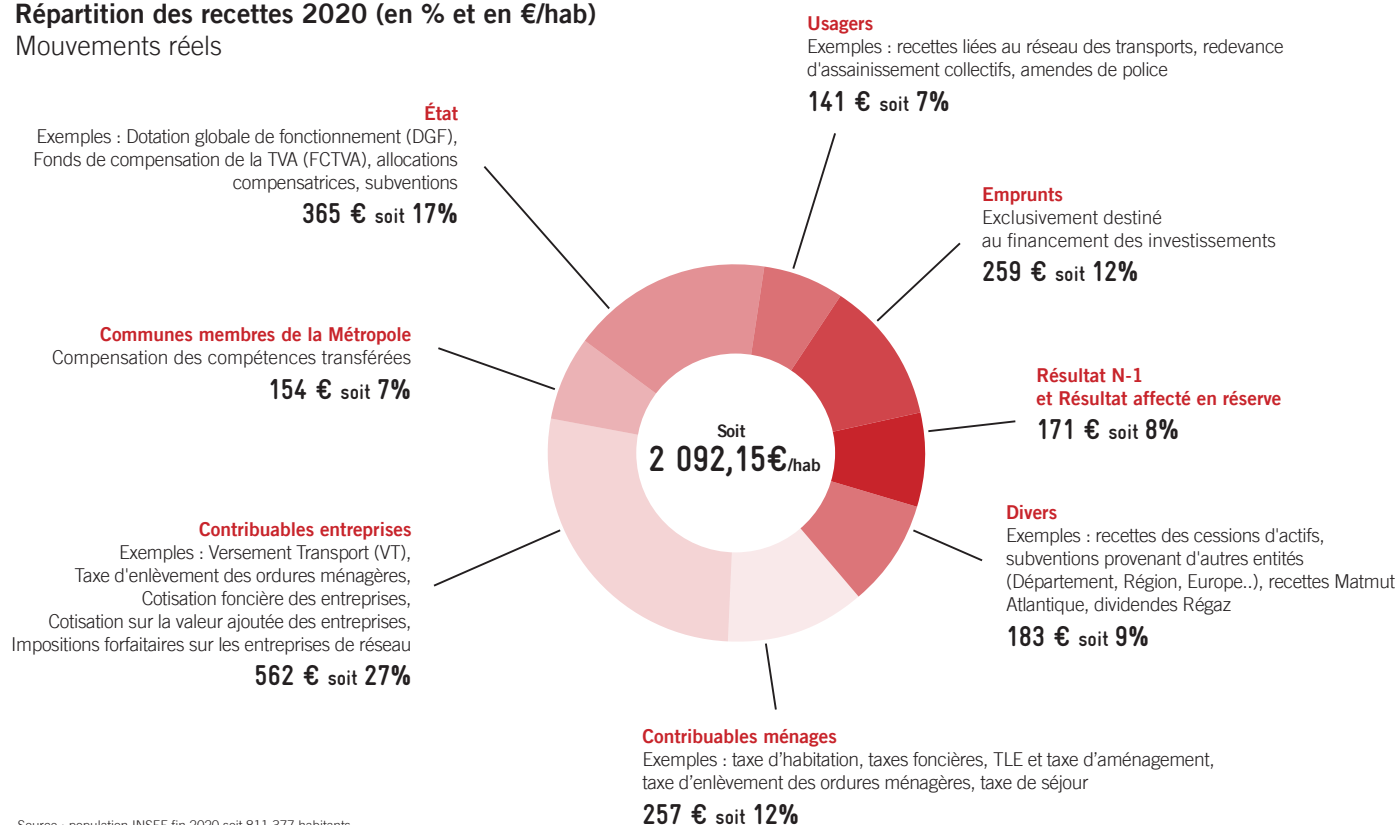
Répartition des recettes 2020 (en % et en €/hab)
Mouvements réels

Usagers
Exemples : recettes liées au réseau des transports, redevance d'assainissement collectifs, amendes de police
141 € soit 7%

État
Exemples : Dotation globale de fonctionnement (DGF), Fonds de compensation de la TVA (FCTVA), allocations compensatrices, subventions
365 € soit 17%

Emprunts
Exclusivement destiné au financement des investissements
259 € soit 12%

Communes membres de la Métropole
Compensation des compétences transférées
154 € soit 7%

Résultat N-1
et Résultat affecté en réserve
171 € soit 8%

Soit
2 092,15€/hab

Divers
Exemples : recettes des cessions d'actifs, subventions provenant d'autres entités (Département, Région, Europe..), recettes Matmut Atlantique, dividendes Régaz
183 € soit 9%

Contribuables entreprises
Exemples : Versement Transport (VT), Taxe d'enlèvement des ordures ménagères, Cotisation foncière des entreprises, Cotisation sur la valeur ajoutée des entreprises, Impositions forfaitaires sur les entreprises de réseau
562 € soit 27%

Contribuables ménages
Exemples : taxe d'habitation, taxes foncières, TLE et taxe d'aménagement, taxe d'enlèvement des ordures ménagères, taxe de séjour
257 € soit 12%

Source : population INSEE fin 2020 soit 811 377 habitants